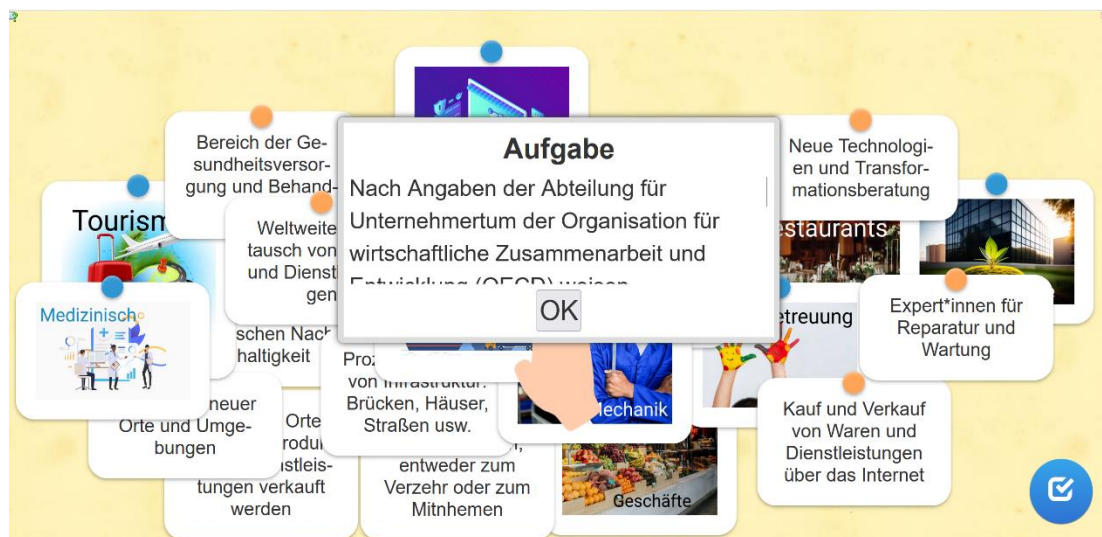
Bereich der Gesundheitsversorgung und Behand-

Neue Technologien und Transformationsberatung

Tourism

Weltweite tausch von und Dienst gen

Aufgabe

Nach Angaben der Abteilung für Unternehmertum der Organisation für wirtschaftliche Zusammenarbeit und Entwicklung (OECD) weisen

OK

estaurants

Medizinisch

schen Nach haltigkeit

Expert*innen für Reparatur und Wartung

etreuung

Proz von Infrastruktur: Brücken, Häuser, Straßen usw.

neuer Orte und Umgebungen

Orte rodu stleistungen verkauft werden

Mechanik

Kauf und Verkauf von Waren und Dienstleistungen über das Internet

entweder zum Verzehr oder zum Mitnhemen

Geschäfte